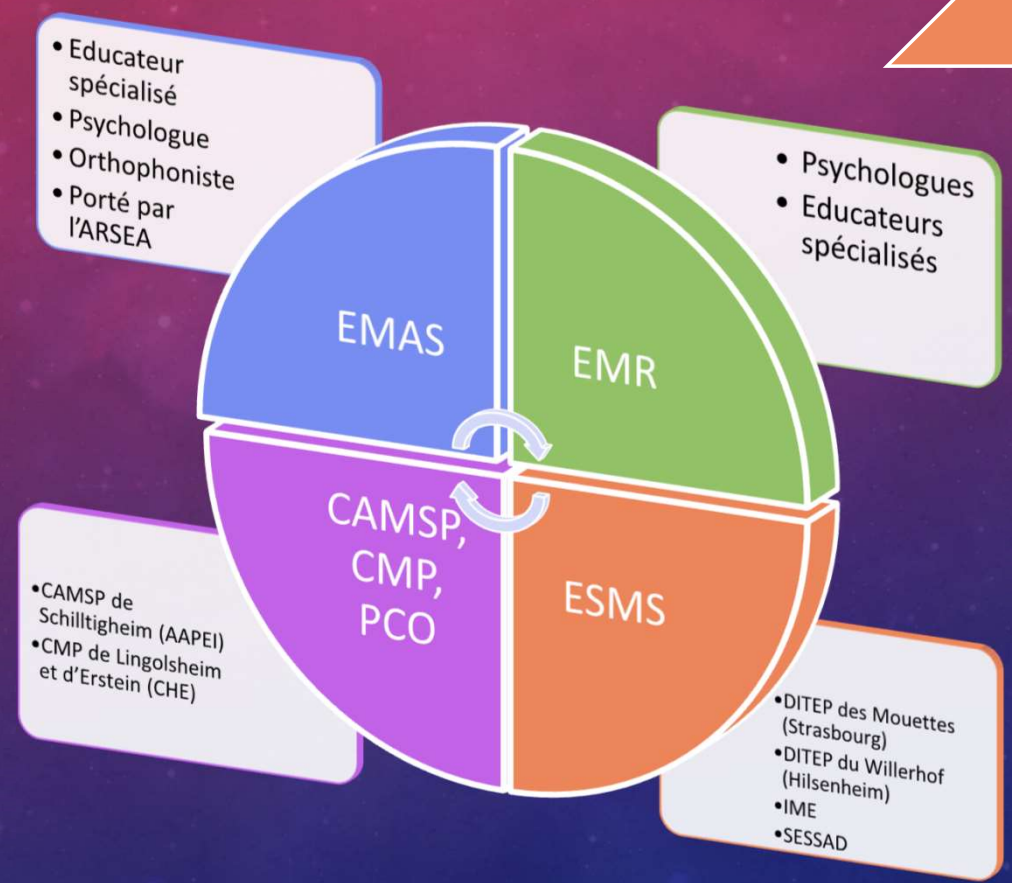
• Educateur spécialisé
• Psychologue
• Orthophoniste
• Porté par l'ARSEA

• Psychologues
• Educateurs spécialisés

EMAS

EMR

CAMSP, CMP, PCO

ESMS

•CAMSP de Schilltigheim (AAPEI)
•CMP de Lingolsheim et d'Erstein (CHE)

•DITEP des Mouettes (Strasbourg)
•DITEP du Willerhof (Hilsenheim)
•IME
•SESSAD